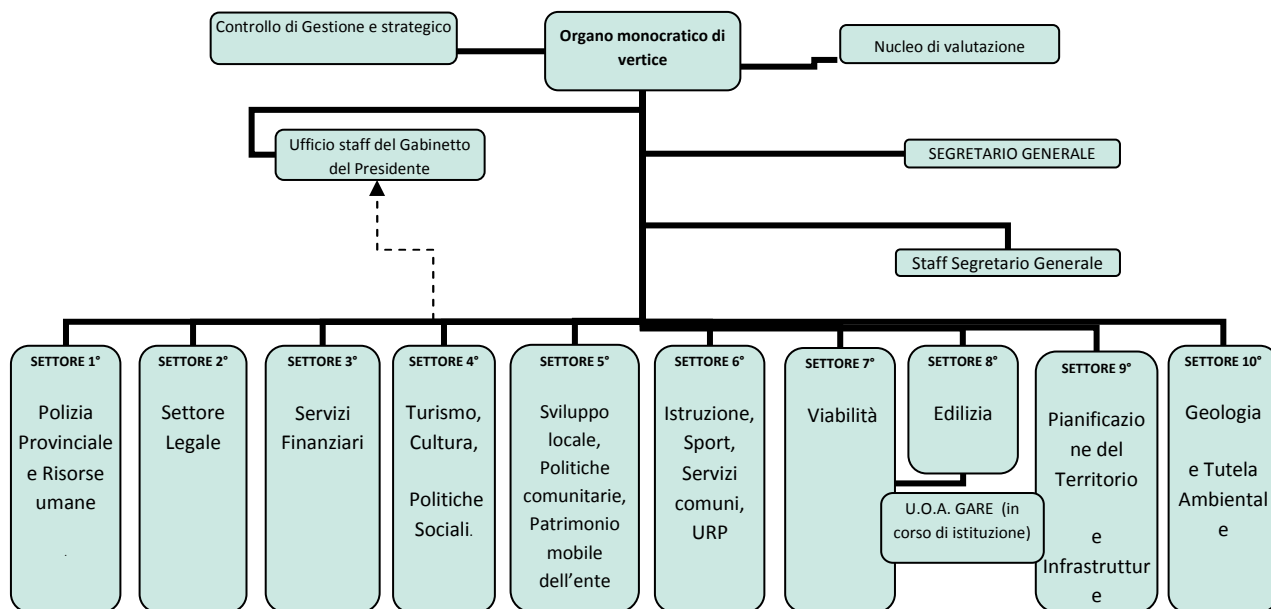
Controllo di Gestione e strategico

Organo monocratico di vertice

Nucleo di valutazione

Ufficio staff del Gabinetto del Presidente

SEGRETARIO GENERALE

Staff Segretario Generale

SETTORE 1°

Polizia Provinciale e Risorse umane

SETTORE 2°

Settore Legale

SETTORE 3°

Servizi Finanziari

SETTORE 4°

Turismo, Cultura, Politiche Sociali.

SETTORE 5°

Sviluppo locale, Politiche comunitarie, Patrimonio mobile dell'ente

SETTORE 6°

Istruzione, Sport, Servizi comuni, URP

SETTORE 7°

Viabilità

SETTORE 8°

Edilizia

U.O.A. GARE (in corso di istituzione)

SETTORE 9°

Pianificazione del Territorio e Infrastrutture

SETTORE 10°

Geologia e Tutela Ambientale